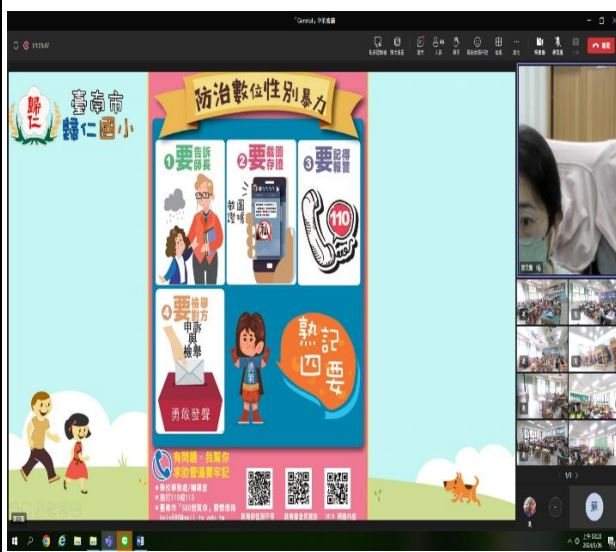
「General」中的會議

01:26:57

離開

歸仁

臺南市

歸仁國小

防治數位性別暴力

1 要告訴師長

2 要截圖存證

截圖

存證

3 要記得報警

110

4 要檢舉對方

申訴

與

檢舉

勇敢發聲

熟記四要

有問題，我幫你

求助管道要牢記

1/1

上午 03:28
2021/5/26